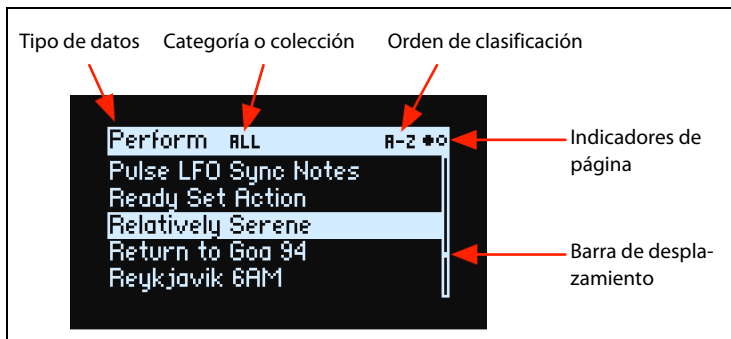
Tipo de datos
Categoría o colección
Orden de clasificación

Perform ALL A-Z
Pulse LFO Sync Notes
Ready Set Action
Relatively Serene
Return to Goa 94
Reykjavik 6AM

Indicadores de página
Barra de desplazamiento